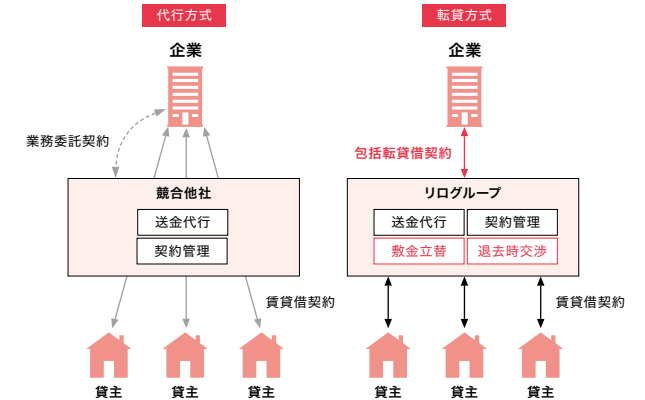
代行方式

企業

業務委託契約

競合他社

送金代行

契約管理

賃貸借契約

貸主 貸主 貸主

転貸方式

企業

包括転貸借契約

リログループ

送金代行

契約管理

敷金立替

退去時交渉

賃貸借契約

貸主 貸主 貸主